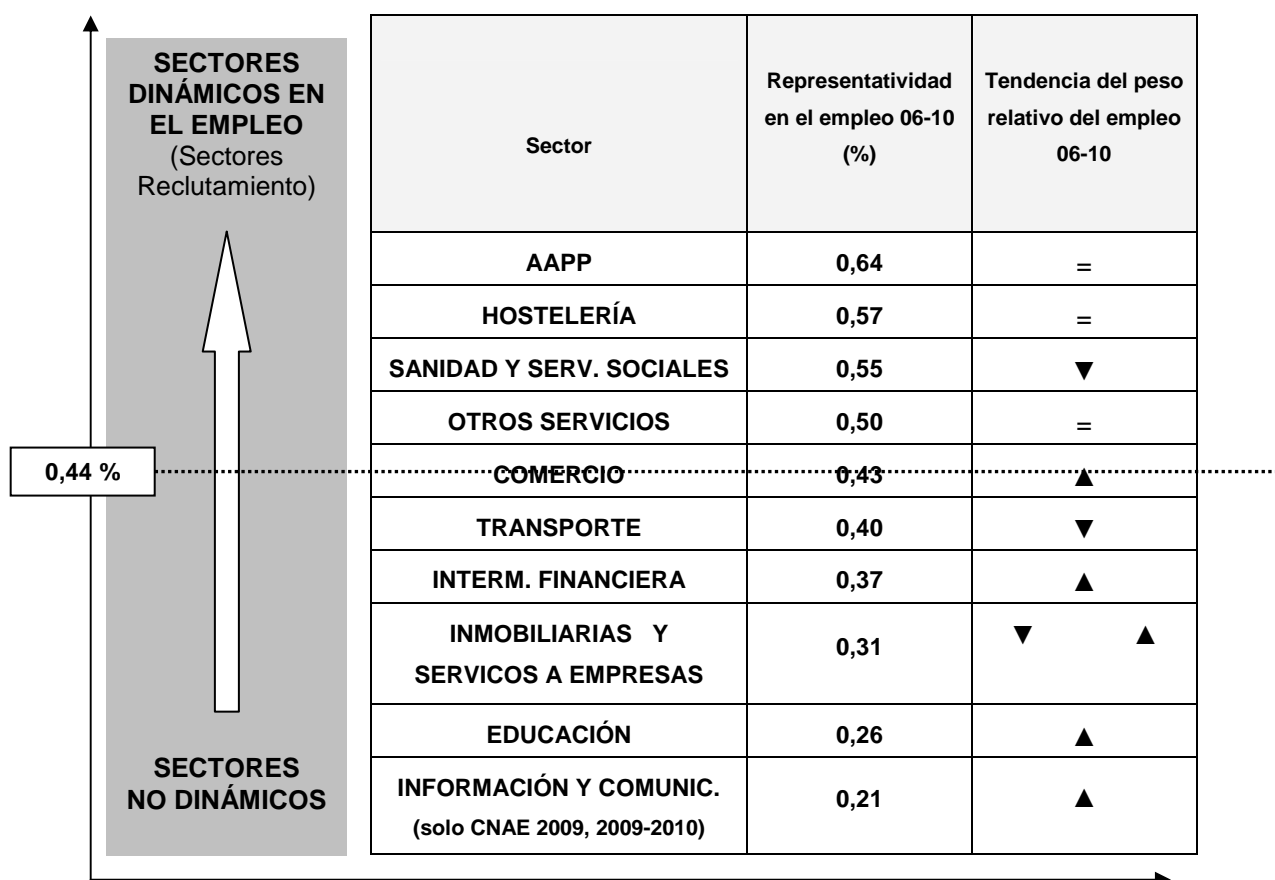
SECTORES DINÁMICOS EN EL EMPLEO (Sectores Reclutamiento)

0,44 %

SECTORES NO DINÁMICOS

| Sector | Representatividad en el empleo 06-10 (%) | Tendencia del peso relativo del empleo 06-10 |
|---|---|---|
| AAPP | 0,64 | = |
| HOSTELERÍA | 0,57 | = |
| SANIDAD Y SERV. SOCIALES | 0,55 | ▼ |
| OTROS SERVICIOS | 0,50 | = |
| COMERCIO | 0,43 | ▲ |
| TRANSPORTE | 0,40 | ▼ |
| INTERM. FINANCIERA | 0,37 | ▲ |
| INMOBILIARIAS Y SERVICOS A EMPRESAS | 0,31 | ▼ ▲ |
| EDUCACIÓN | 0,26 | ▲ |
| INFORMACIÓN Y COMUNIC. (solo CNAE 2009, 2009-2010) | 0,21 | ▲ |